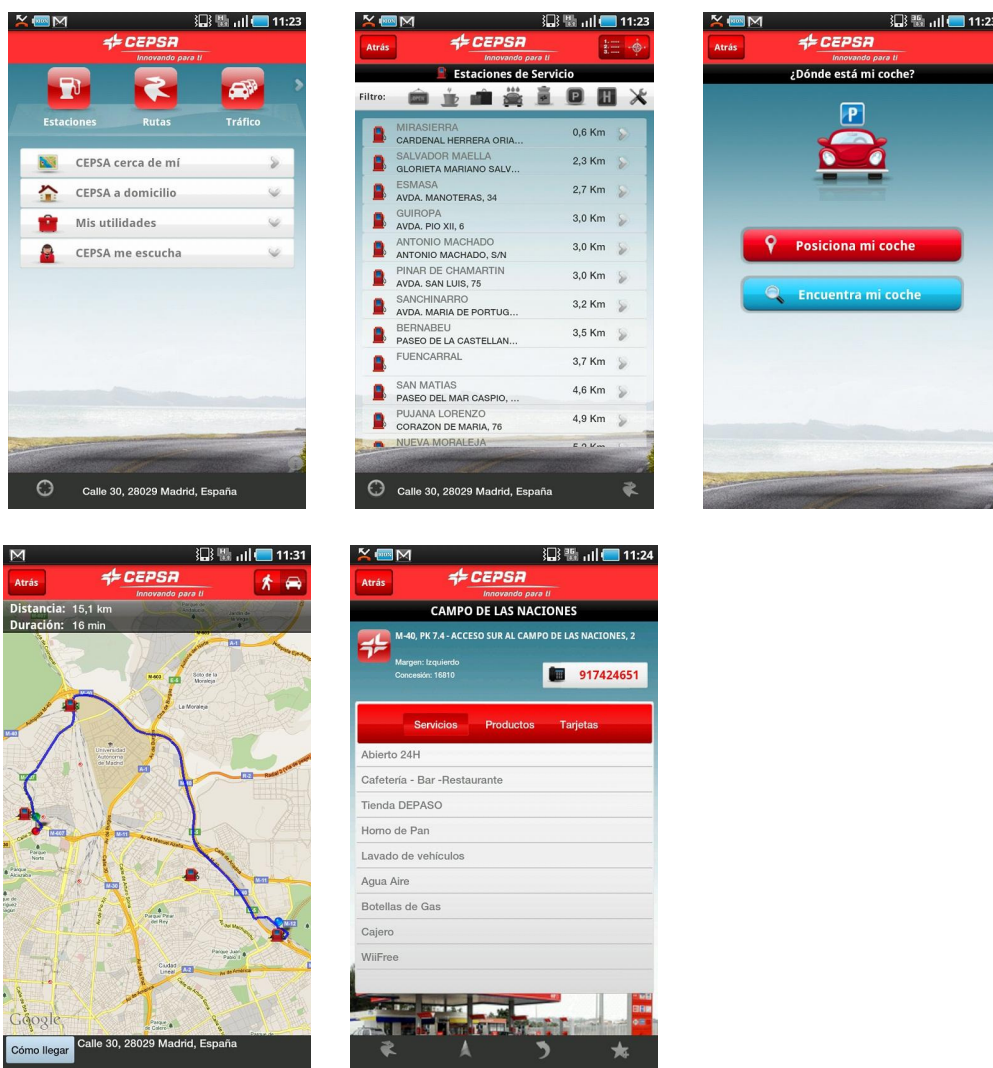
11:23
CEPSA
Innovando para ti
Estaciones
Rutas
Tráfico
CEPSA cerca de mí
CEPSA a domicilio
Mis utilidades
CEPSA me escucha
Calle 30, 28029 Madrid, España

11:23
Atrás
CEPSA
Innovando para ti
Estaciones de Servicio
Filtro:
MIRASIERRA
CARDENAL HERRERA ORIA...
0,6 Km
SALVADOR MAELLA
GLORIETA MARIANO SALV...
2,3 Km
ESMASA
AVDA. MANOTERAS, 34
2,7 Km
GUIROPA
AVDA. PIO XII, 6
3,0 Km
ANTONIO MACHADO
ANTONIO MACHADO, S/N
3,0 Km
PINAR DE CHAMARTIN
AVDA. SAN LUIS, 75
3,0 Km
SANCHINARRO
AVDA. MARIA DE PORTUG...
3,2 Km
BERNABEU
PASEO DE LA CASTELLAN...
3,5 Km
FUENCARRAL
3,7 Km
SAN MATIAS
PASEO DEL MAR CASPIO, ...
4,6 Km
PUJANA LORENZO
CORAZON DE MARIA, 76
4,9 Km
NUEVA MORALEJA
Calle 30, 28029 Madrid, España

11:2
Atrás
CEPSA
Innovando para ti
¿Dónde está mi coche?
P
Posiciona mi coche
Encuentra mi coche

11:31
Atrás
CEPSA
Innovando para ti
Distancia: 15,1 km
Duración: 16 min
Soto de la Moraleja
La Moraleja
Universidad Autónoma de Madrid
Parque Norte
Parque Pinar del Rey
Ciudad Lineal
Google
Cómo llegar
Calle 30, 28029 Madrid, España

11:24
Atrás
CEPSA
Innovando para ti
CAMPO DE LAS NACIONES
M-40, PK 7.4 - ACCESO SUR AL CAMPO DE LAS NACIONES, 2
Margen: Izquierdo
Concesión: 16810
917424651
Servicios
Productos
Tarjetas
Abierto 24H
Cafetería - Bar -Restaurante
Tienda DEPASO
Horno de Pan
Lavado de vehículos
Agua Aire
Botellas de Gas
Cajero
WiiFree